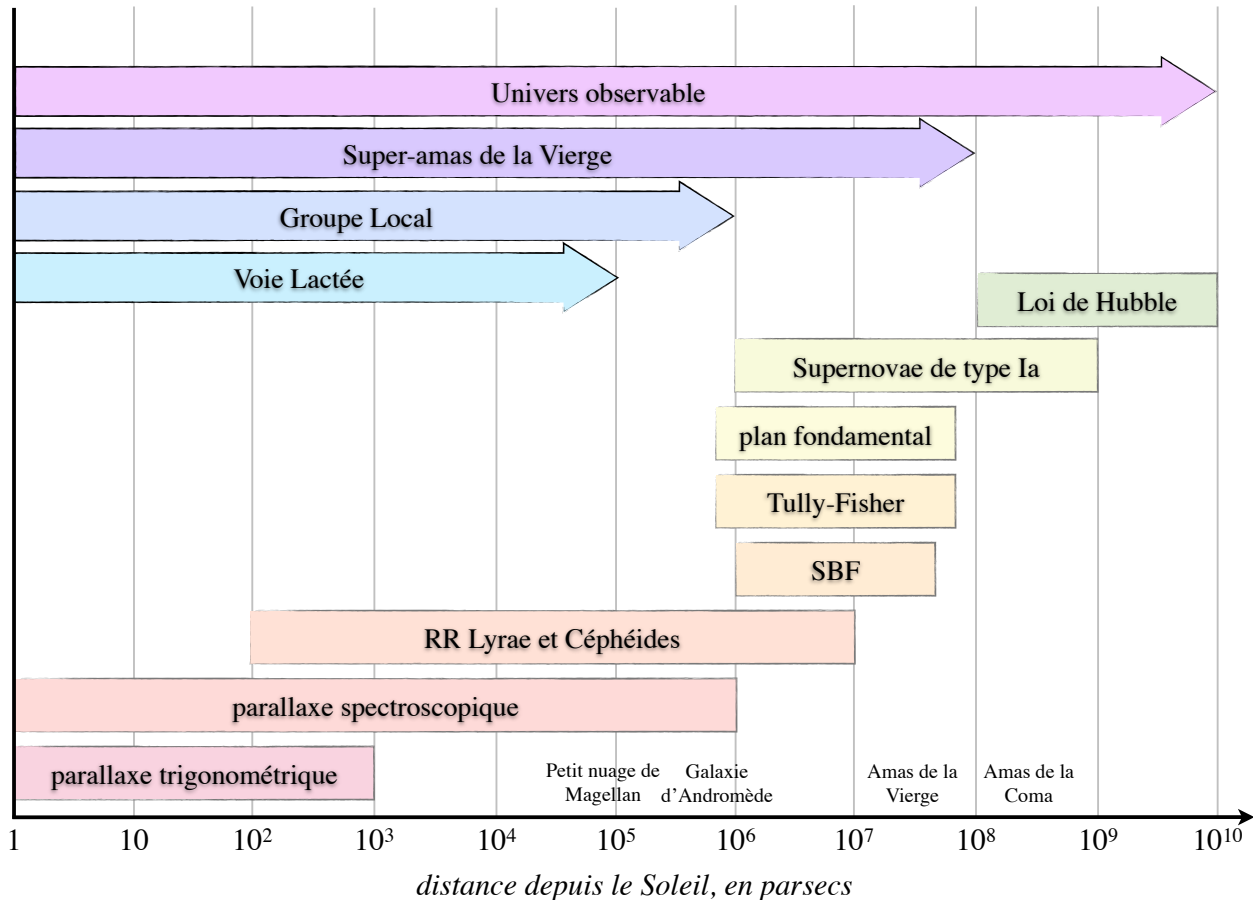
Univers observable

Super-amas de la Vierge

Groupe Local

Voie Lactée

Loi de Hubble

Supernovae de type Ia

plan fondamental

Tully-Fisher

SBF

RR Lyrae et Céphéides

parallaxe spectroscopique

parallaxe trigonométrique

Petit nuage de Magellan

Galaxie d'Andromède

Amas de la Vierge

Amas de la Coma

1 10 $10^2$ $10^3$ $10^4$ $10^5$ $10^6$ $10^7$ $10^8$ $10^9$ $10^{10}$

distance depuis le Soleil, en parsecs